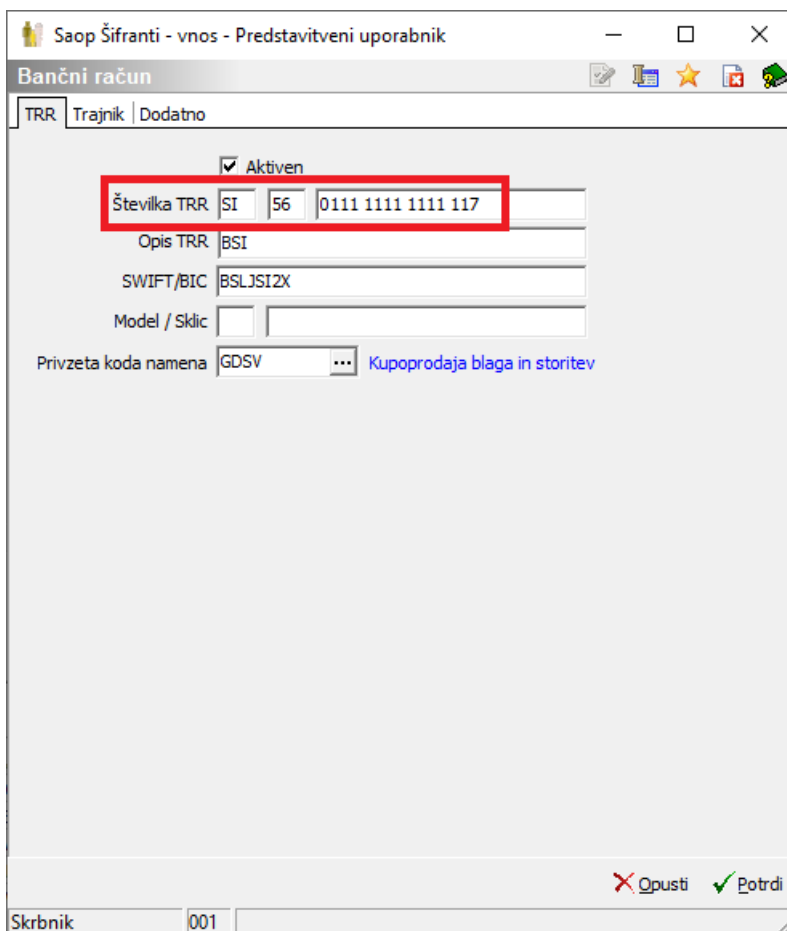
Saop Šifranti - vnos - Predstavitveni uporabnik

Bančni račun

TRR | Trajnik | Dodatno

Aktiven

Številka TRR SI 56 0111 1111 1111 117

Opis TRR BSI

SWIFT/BIC BSLJSI2X

Model / Sklic

Privzeta koda namena GDSV ... Kupoprodaja blaga in storitev

Opusti Potrdi

Skrbnik 001